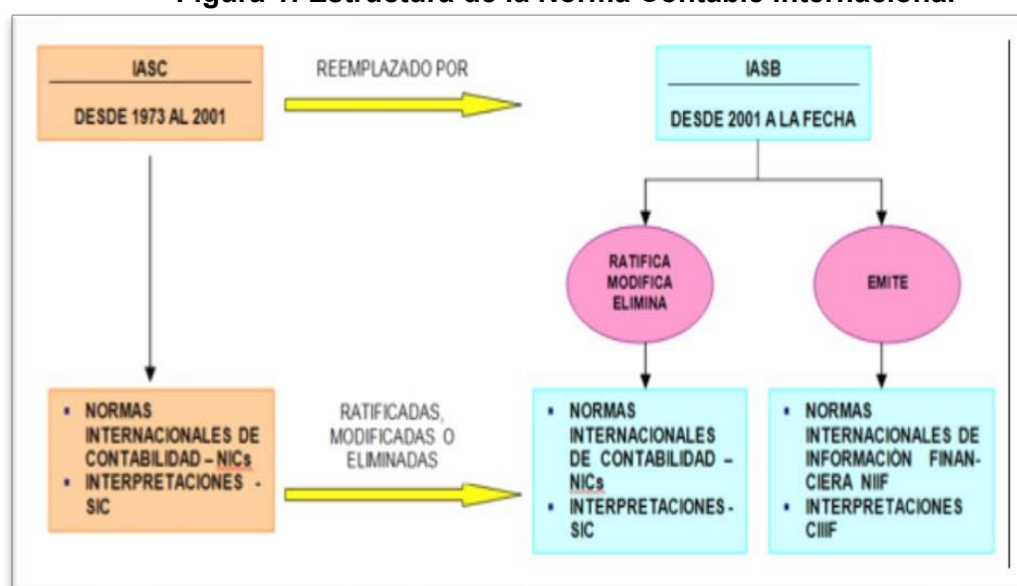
Figura 1. Estructura de la Norma Contable Internacional

IASC

DESDE 1973 AL 2001

REEMPLAZADO POR

IASB

DESDE 2001 A LA FECHA

RATIFICA
MODIFICA
ELIMINA

EMITE

- NORMAS INTERNACIONALES DE CONTABILIDAD – NICs
- INTERPRETACIONES - SIC

RATIFICADAS, MODIFICADAS O ELIMINADAS

- NORMAS INTERNACIONALES DE CONTABILIDAD – NICs
- INTERPRETACIONES - SIC

- NORMAS INTERNACIONALES DE INFORMACIÓN FINANCIERA NIIF
- INTERPRETACIONES CIIIF